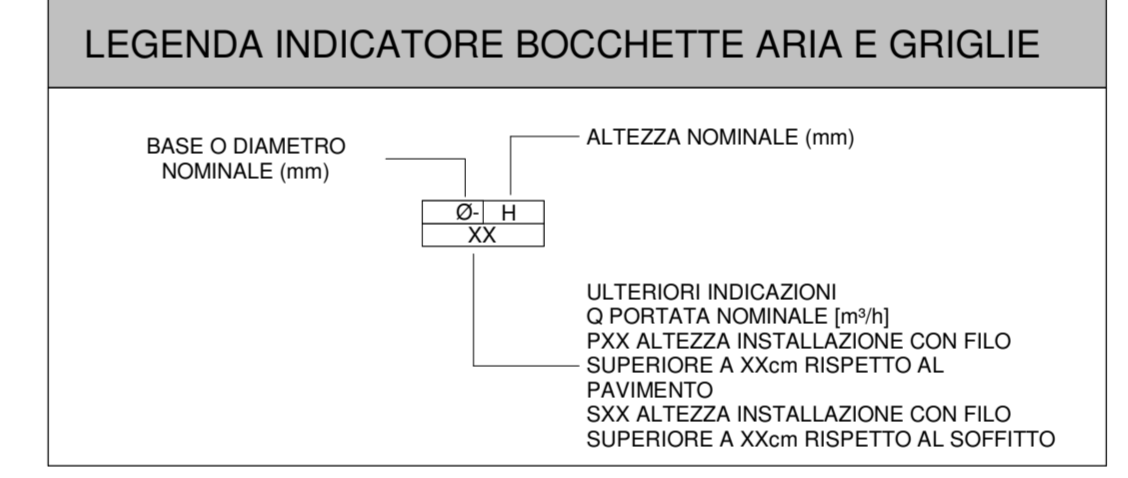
LEGENDA INDICATORE BOCCHETTE ARIA E GRIGLIE

BASE O DIAMETRO NOMINALE (mm)

ALTEZZA NOMINALE (mm)

| Ø- | H |
|---|---|
| XX | |

ULTERIORI INDICAZIONI
Q PORTATA NOMINALE [m³/h]
PXX ALTEZZA INSTALLAZIONE CON FILO SUPERIORE A XXcm RISPETTO AL PAVIMENTO
SXX ALTEZZA INSTALLAZIONE CON FILO SUPERIORE A XXcm RISPETTO AL SOFFITTO